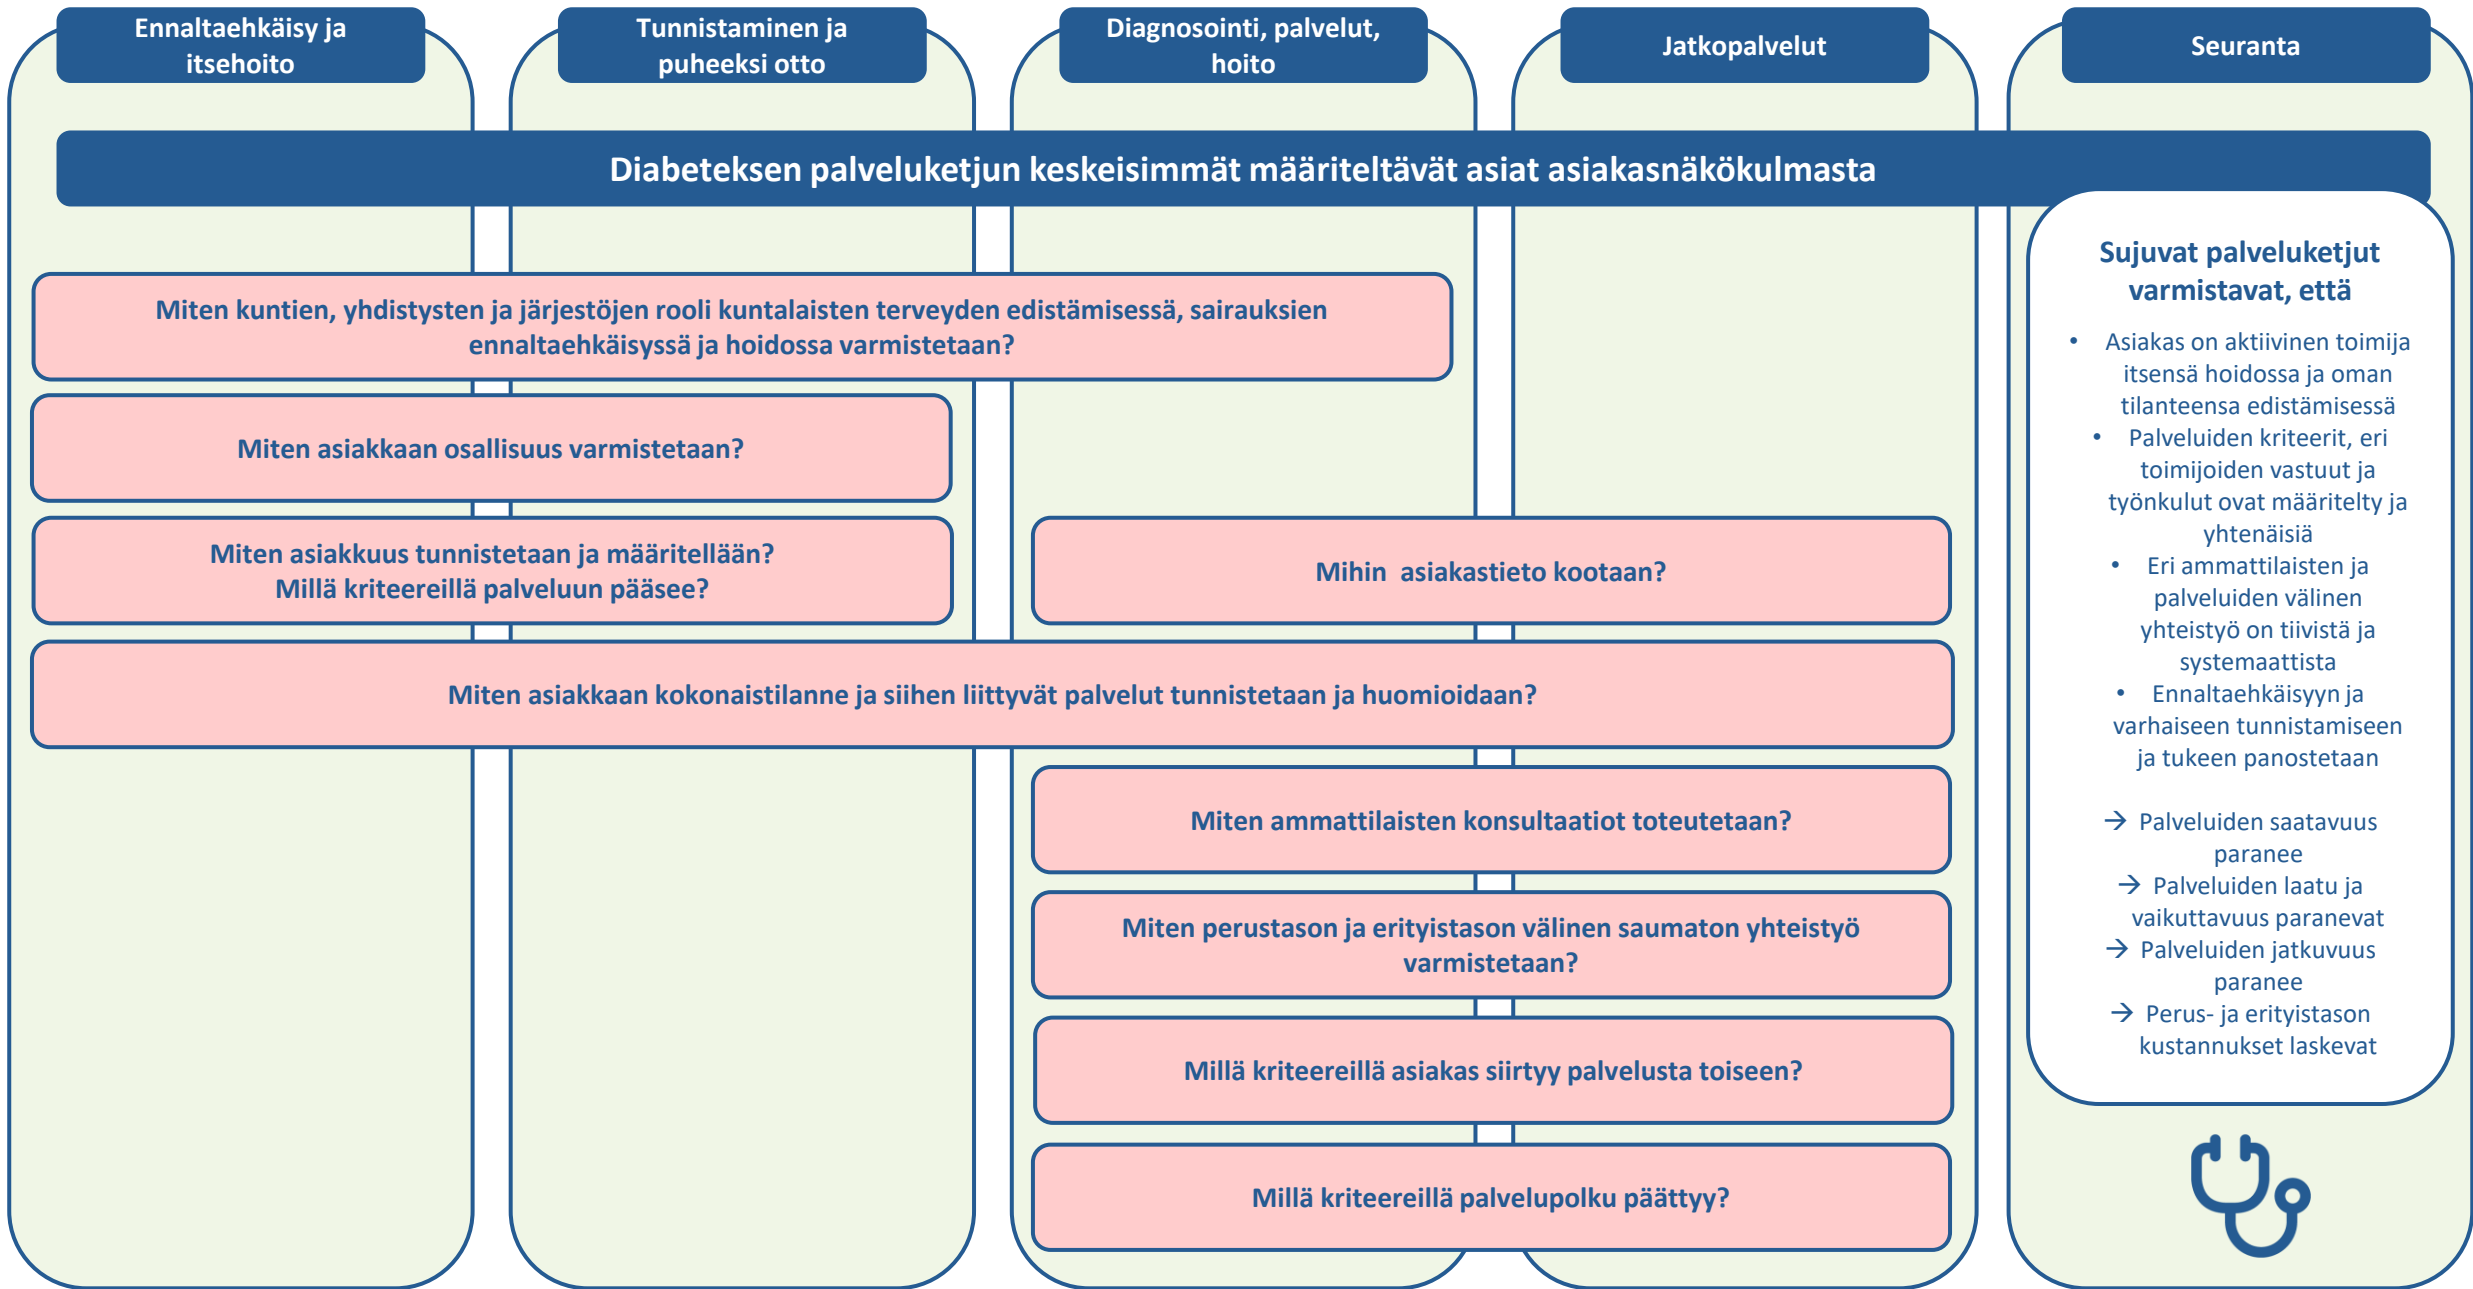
Ennaltaehkäisy ja itsehoito

Tunnistaminen ja puheeksi otto

Diagnosointi, palvelut, hoito

Jatkopalvelut

Seuranta

Diabeteksen palveluketjun keskeisimmät määriteltävät asiat asiakasnäkökulmasta

Miten kuntien, yhdistysten ja järjestöjen rooli kuntalaisten terveyden edistämisessä, sairauksien ennaltaehkäisyssä ja hoidossa varmistetaan?

Miten asiakkaan osallisuus varmistetaan?

Miten asiakkuus tunnistetaan ja määritellään? Millä kriteereillä palveluun pääsee?

Mihin asiakastieto kootaan?

Miten asiakkaan kokonaistilanne ja siihen liittyvät palvelut tunnistetaan ja huomioidaan?

Miten ammattilaisten konsultaatiot toteutetaan?

Miten perustason ja erityistason välinen saumaton yhteistyö varmistetaan?

Millä kriteereillä asiakas siirtyy palvelusta toiseen?

Millä kriteereillä palvelupolku päättyy?

Sujuvat palveluketjut varmistavat, että

• Asiakas on aktiivinen toimija itsensä hoidossa ja oman tilanteensa edistämisessä
• Palveluiden kriteerit, eri toimijoiden vastuut ja työnkulut ovat määritelty ja yhtenäisiä
• Eri ammattilaisten ja palveluiden välinen yhteistyö on tiivistä ja systemaattista
• Ennaltaehkäisyyn ja varhaiseen tunnistamiseen ja tukeen panostetaan

→ Palveluiden saatavuus paranee
→ Palveluiden laatu ja vaikuttavuus paranevat
→ Palveluiden jatkuvuus paranee
→ Perus- ja erityistason kustannukset laskevat